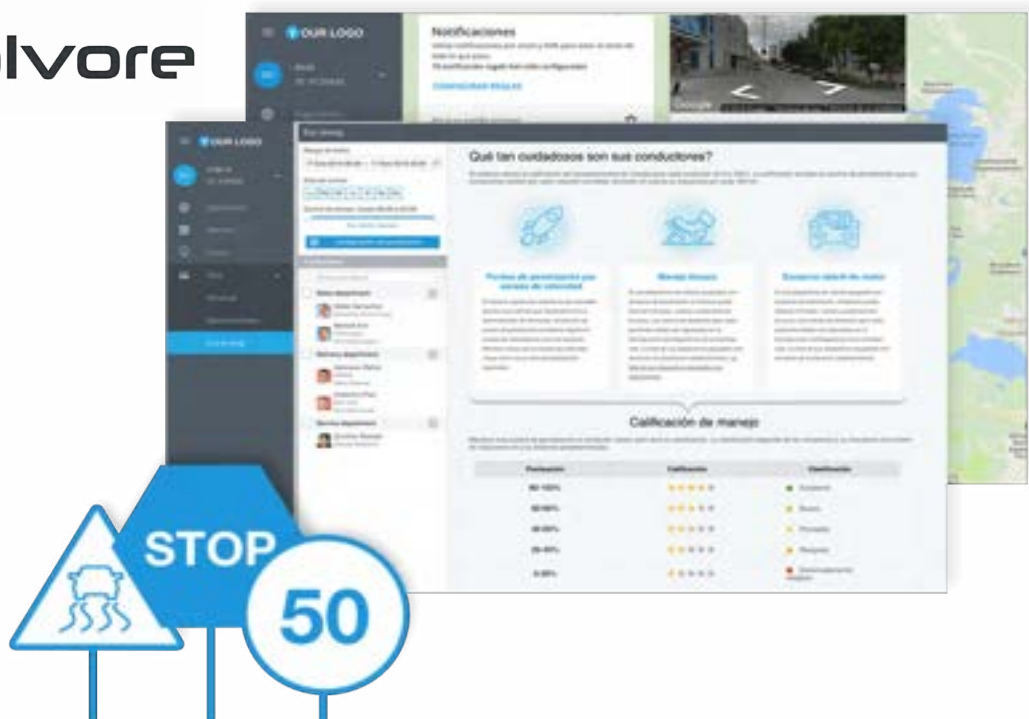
lvore

YOUR LOGO

Notificaciones

CONFIGURAR REGLAS

YOUR LOGO

Qué tan cuidadosos son sus conductores?

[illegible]

Puntos de penalización por exceso de velocidad

Manejo brusco

Excesivo ralentí de motor

Calificación de manejo

| Puntuación | Calificación | Clasificación |
|---|---|---|
| 80-100% | ★★★★★ | Excelente |
| 60-80% | ★★★★☆ | Bueno |
| 40-60% | ★★★☆☆ | Promedio |
| 20-40% | ★★☆☆☆ | Peligroso |
| 0-20% | ★☆☆☆☆ | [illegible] |

Sales department

Delivery department

Service department

STOP

50